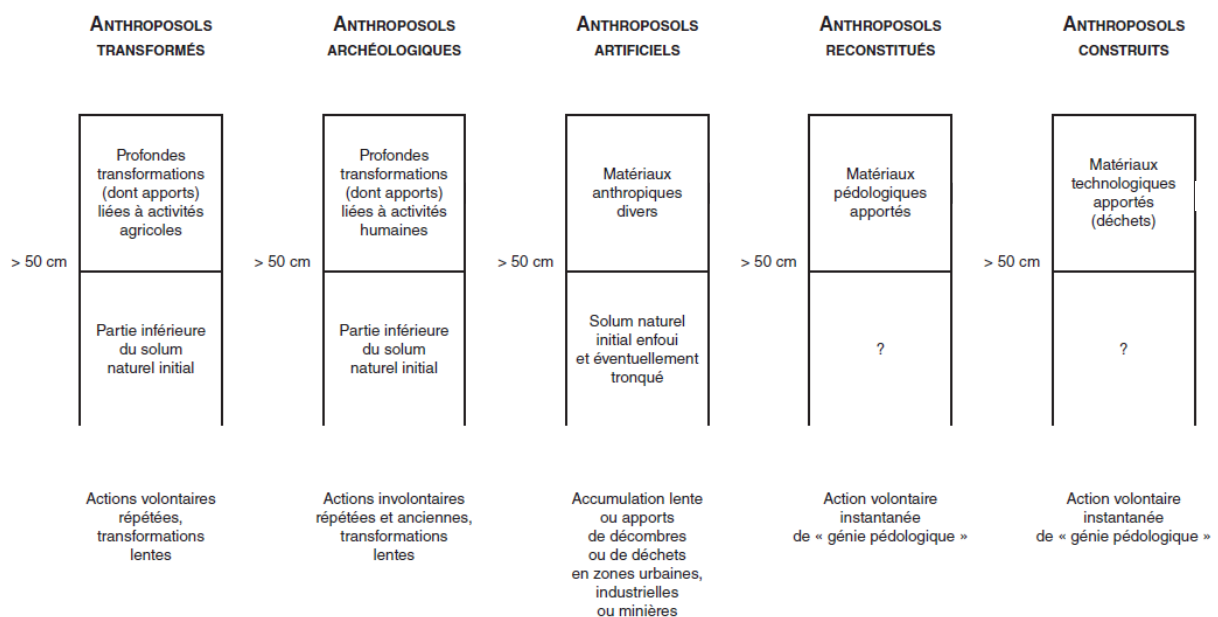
ANTHROPOSOLS TRANSFORMÉS

> 50 cm

Profondes transformations (dont apports) liées à activités agricoles

Partie inférieure du solum naturel initial

Actions volontaires répétées, transformations lentes

ANTHROPOSOLS ARCHÉOLOGIQUES

> 50 cm

Profondes transformations (dont apports) liées à activités humaines

Partie inférieure du solum naturel initial

Actions involontaires répétées et anciennes, transformations lentes

ANTHROPOSOLS ARTIFICIELS

> 50 cm

Matériaux anthropiques divers

Solum naturel initial enfoui et éventuellement tronqué

Accumulation lente ou apports de décombres ou de déchets en zones urbaines, industrielles ou minières

ANTHROPOSOLS RECONSTITUÉS

> 50 cm

Matériaux pédologiques apportés

?

Action volontaire instantanée de « génie pédologique »

ANTHROPOSOLS CONSTRUITS

> 50 cm

Matériaux technologiques apportés (déchets)

?

Action volontaire instantanée de « génie pédologique »